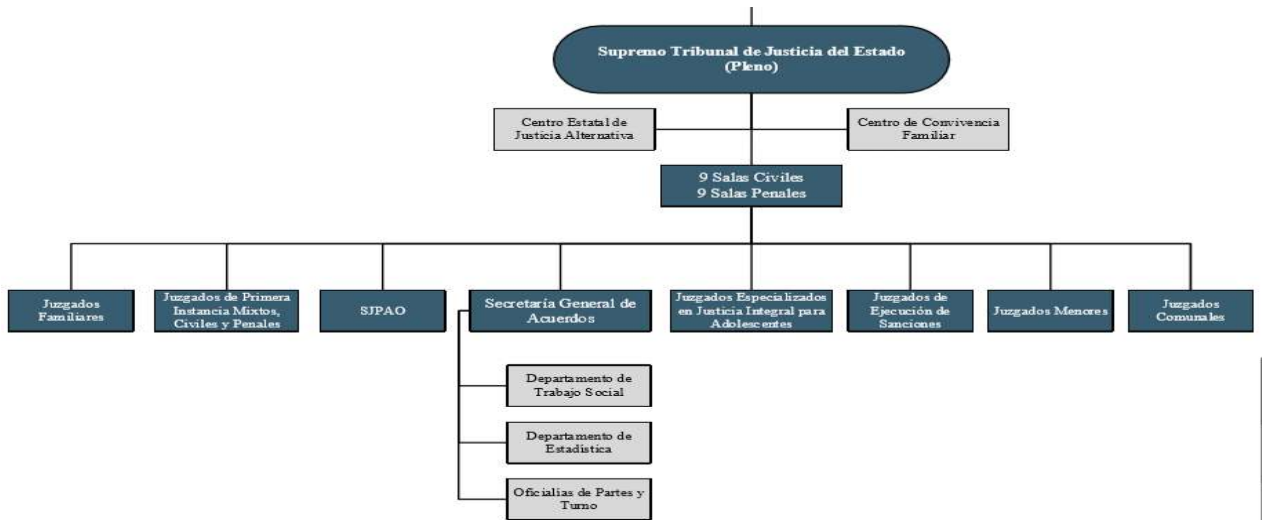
Supremo Tribunal de Justicia del Estado (Pleno)

Centro Estatal de Justicia Alternativa

Centro de Convivencia Familiar

9 Salas Civiles
9 Salas Penales

Juzgados Familiares

Juzgados de Primera Instancia Mixtos, Civiles y Penales

SJPAO

Secretaría General de Acuerdos

Juzgados Especializados en Justicia Integral para Adolescentes

Juzgados de Ejecución de Sanciones

Juzgados Menores

Juzgados Comunales

Departamento de Trabajo Social

Departamento de Estadística

Oficialías de Partes y Turno